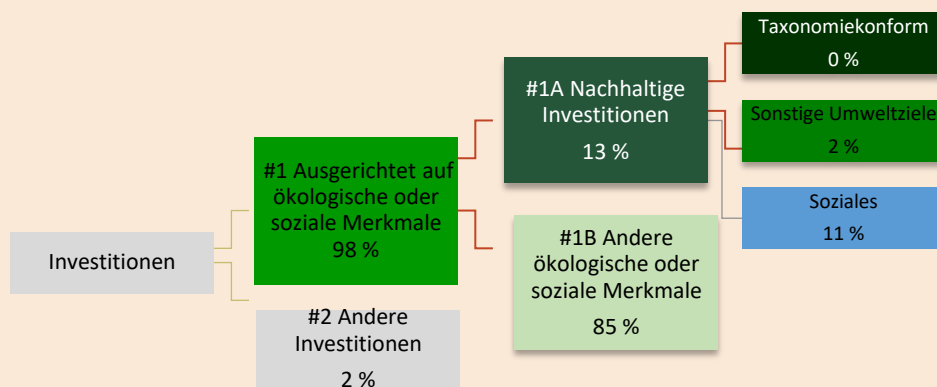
Taxonomiekonform
0 %

#1A Nachhaltige Investitionen
13 %

Sonstige Umweltziele
2 %

#1 Ausgerichtet auf ökologische oder soziale Merkmale
98 %

Soziales
11 %

Investitionen

#1B Andere ökologische oder soziale Merkmale
85 %

#2 Andere Investitionen
2 %